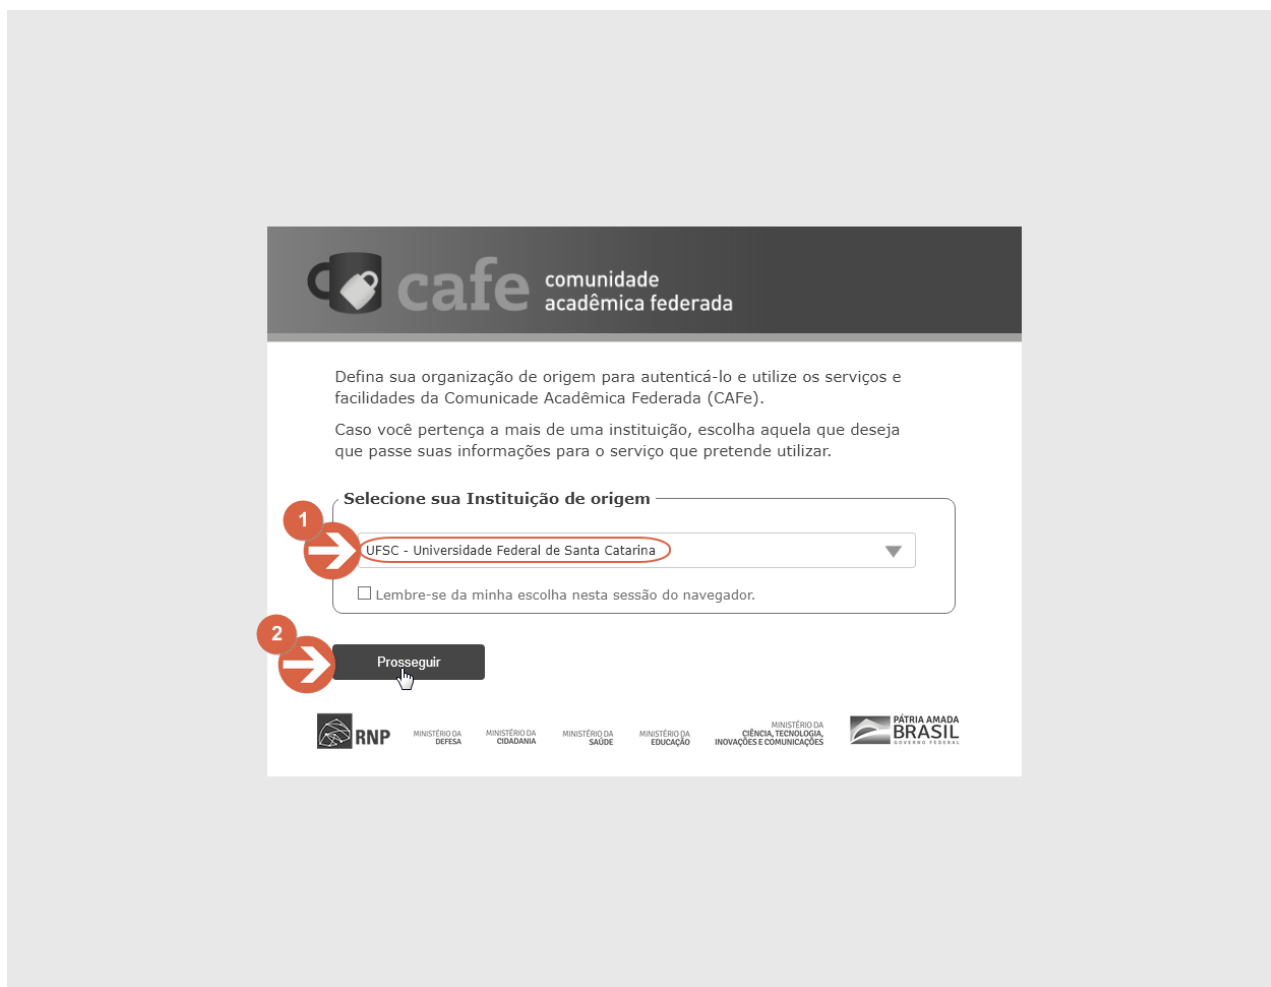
cafe comunidade acadêmica federada

Defina sua organização de origem para autenticá-lo e utilize os serviços e facilidades da Comunicade Acadêmica Federada (CAFe).

Caso você pertença a mais de uma instituição, escolha aquela que deseja que passe suas informações para o serviço que pretende utilizar.

Selecione sua Instituição de origem

1

UFSC - Universidade Federal de Santa Catarina

Lembre-se da minha escolha nesta sessão do navegador.

2

Prosseguir

RNP MINISTÉRIO DA DEFESA MINISTÉRIO DA CIDADANIA MINISTÉRIO DA SAÚDE MINISTÉRIO DA EDUCAÇÃO MINISTÉRIO DA CIÊNCIA, TECNOLOGIA, INOVAÇÕES E COMUNICAÇÕES PÁTRIA AMADA BRASIL GOVERNO FEDERAL